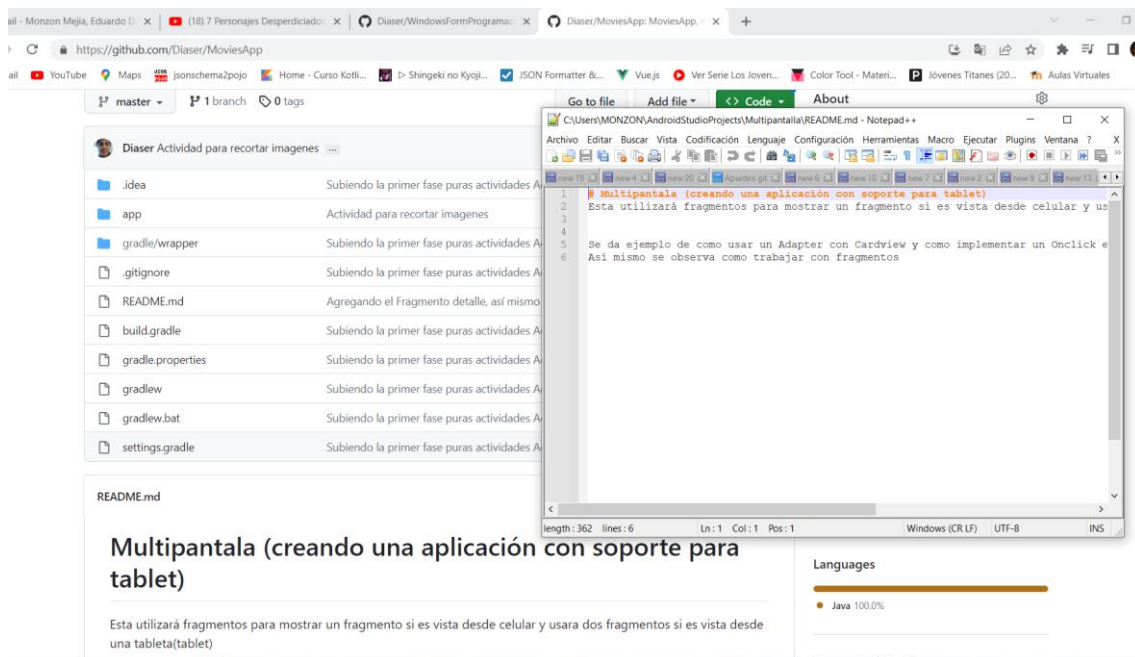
ail - Monzon Mejia, Eduardo D. × | (18) 7 Personajes Desperdiciado × | Diaser/WindowsFormProgramac × | Diaser/MoviesApp: MoviesApp, × | +

https://github.com/Diaser/MoviesApp

ail YouTube Maps jsonschema2pojo Home - Curso Kotli... ▷ Shingeki no Kyoji... JSON Formatter &... Vue.js Ver Serie Los Joven... Color Tool - Materi... Jóvenes Titanes (20... Aulas Virtuales

master ▾ 1 branch 0 tags Go to file Add file ▾ <> Code ▾ About

Diaser Actividad para recortar imagenes ...

| | |
|---|---|
| .idea | Subiendo la primer fase puras actividades A |
| app | Actividad para recortar imagenes |
| gradle/wrapper | Subiendo la primer fase puras actividades A |
| .gitignore | Subiendo la primer fase puras actividades A |
| README.md | Agregando el Fragmento detalle, así mismo |
| build.gradle | Subiendo la primer fase puras actividades A |
| gradle.properties | Subiendo la primer fase puras actividades A |
| gradlew | Subiendo la primer fase puras actividades A |
| gradlew.bat | Subiendo la primer fase puras actividades A |
| settings.gradle | Subiendo la primer fase puras actividades A |

README.md

Multipantala (creando una aplicación con soporte para tablet)

Esta utilizará fragmentos para mostrar un fragmento si es vista desde celular y usara dos fragmentos si es vista desde una tableta(tablet)

Languages

Java 100.0%

C:\Users\MONZON\AndroidStudioProjects\Multipantalla\README.md - Notepad++

Archivo Editar Buscar Vista Codificación Lenguaje Configuración Herramientas Macro Ejecutar Plugins Ventana ? X

new 19 new 4 new 20 Apuntes git new 6 new 10 new 7 new 2 new 9 new 13

1 # Multipantala (creando una aplicación con soporte para tablet)
2 Esta utilizará fragmentos para mostrar un fragmento si es vista desde celular y us
3
4
5 Se da ejemplo de como usar un Adapter con Cardview y como implementar un Onclick e
6 Así mismo se observa como trabajar con fragmentos

length : 362 lines : 6 Ln : 1 Col : 1 Pos : 1 Windows (CR LF) UTF-8 INS